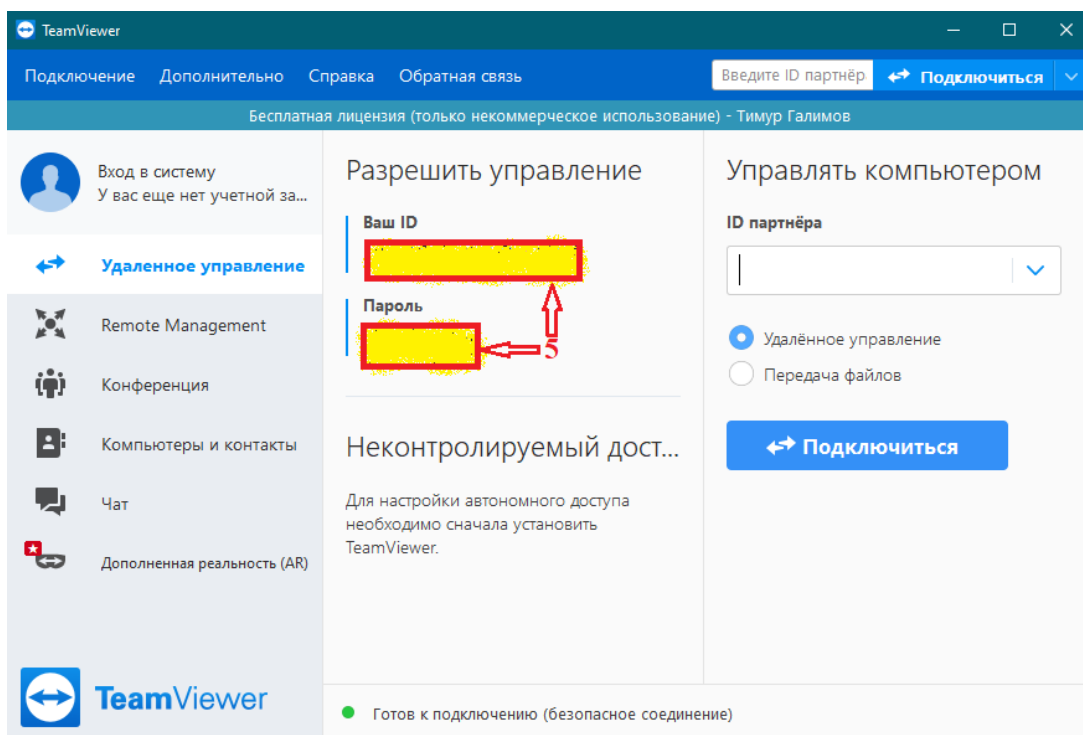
TeamViewer

Подключение Дополнительно Справка Обратная связь Введите ID партнёр Подключиться

Бесплатная лицензия (только некоммерческое использование) - Тимур Галимов

Вход в систему
У вас еще нет учетной за...

Удаленное управление

Remote Management

Конференция

Компьютеры и контакты

Чат

Дополненная реальность (AR)

TeamViewer

Разрешить управление

Ваш ID

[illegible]

Пароль

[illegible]

5

Неконтролируемый дост...

Для настройки автономного доступа необходимо сначала установить TeamViewer.

Управлять компьютером

ID партнёра

Удалённое управление

Передача файлов

Подключиться

Готов к подключению (безопасное соединение)